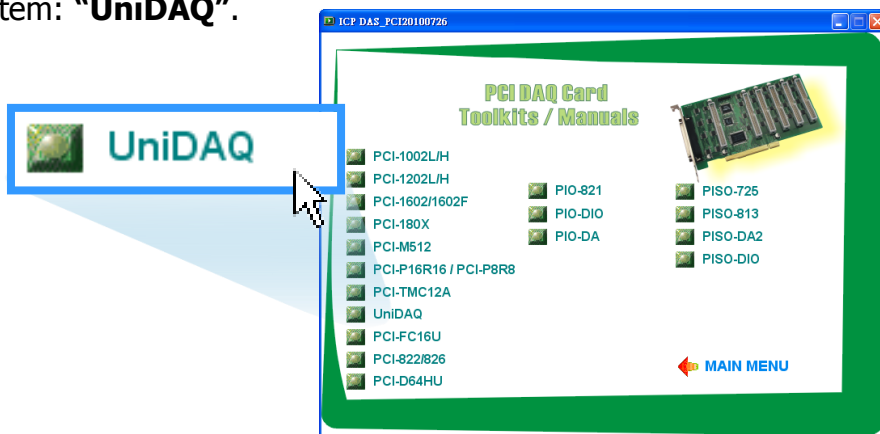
tem: **"UniDAQ"**.

UniDAQ

ICP DAS_PCI20100726

PCI DAQ Card
Toolkits / Manuals

PCI-1002L/H
PCI-1202L/H
PCI-1602/1602F
PCI-180X
PCI-M512
PCI-P16R16 / PCI-P8R8
PCI-TMC12A
UniDAQ
PCI-FC16U
PCI-822/826
PCI-D64HU

PIO-821
PIO-DIO
PIO-DA

PISO-725
PISO-813
PISO-DA2
PISO-DIO

MAIN MENU